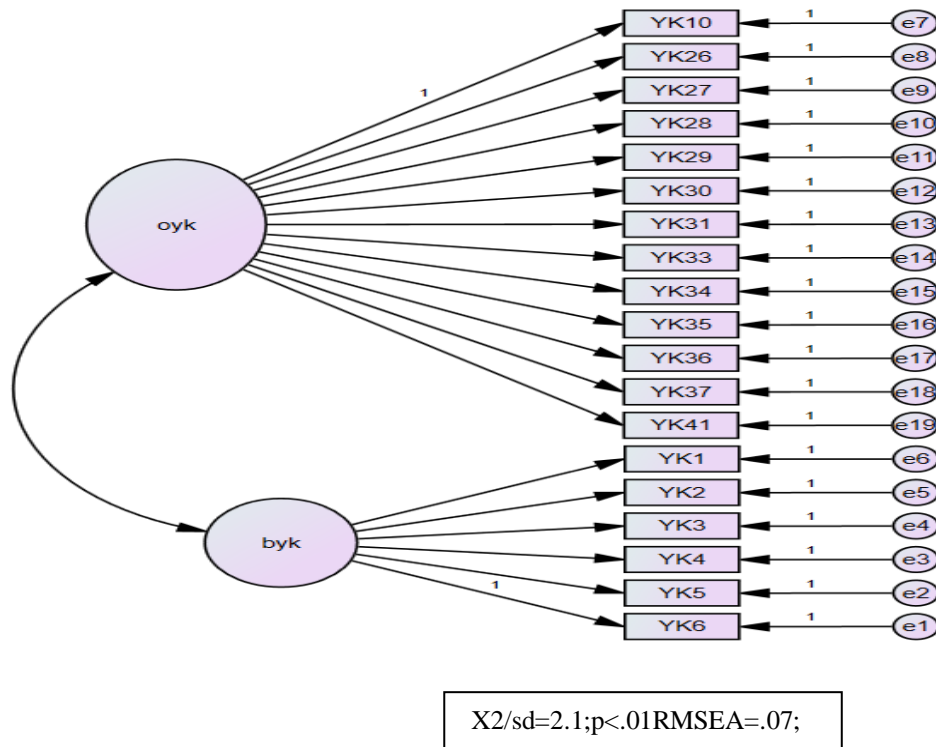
1

oyk

YK10 1 e7
YK26 1 e8
YK27 1 e9
YK28 1 e10
YK29 1 e11
YK30 1 e12
YK31 1 e13
YK33 1 e14
YK34 1 e15
YK35 1 e16
YK36 1 e17
YK37 1 e18
YK41 1 e19
YK1 1 e6
YK2 1 e5
YK3 1 e4
YK4 1 e3
YK5 1 e2
YK6 1 e1

byk

1

X2/sd=2.1;p<.01RMSEA=.07;